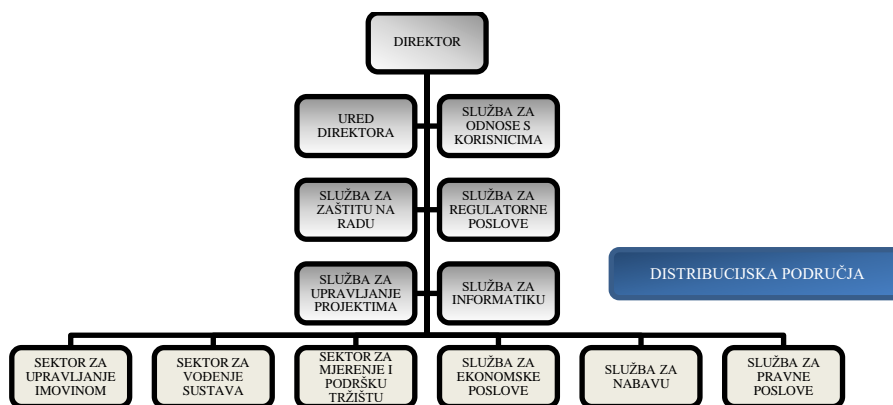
DIREKTOR

URED DIREKTORA

SLUŽBA ZA ODNOSE S KORISNICIMA

SLUŽBA ZA ZAŠTITU NA RADU

SLUŽBA ZA REGULATORNE POSLOVE

SLUŽBA ZA UPRAVLJANJE PROJEKTIMA

SLUŽBA ZA INFORMATIKU

DISTRIBUCIJSKA PODRUČJA

SEKTOR ZA UPRAVLJANJE IMOVINOM

SEKTOR ZA VOĐENJE SUSTAVA

SEKTOR ZA MJERENJE I PODRŠKU TRŽIŠTU

SLUŽBA ZA EKONOMSKE POSLOVE

SLUŽBA ZA NABAVU

SLUŽBA ZA PRAVNE POSLOVE